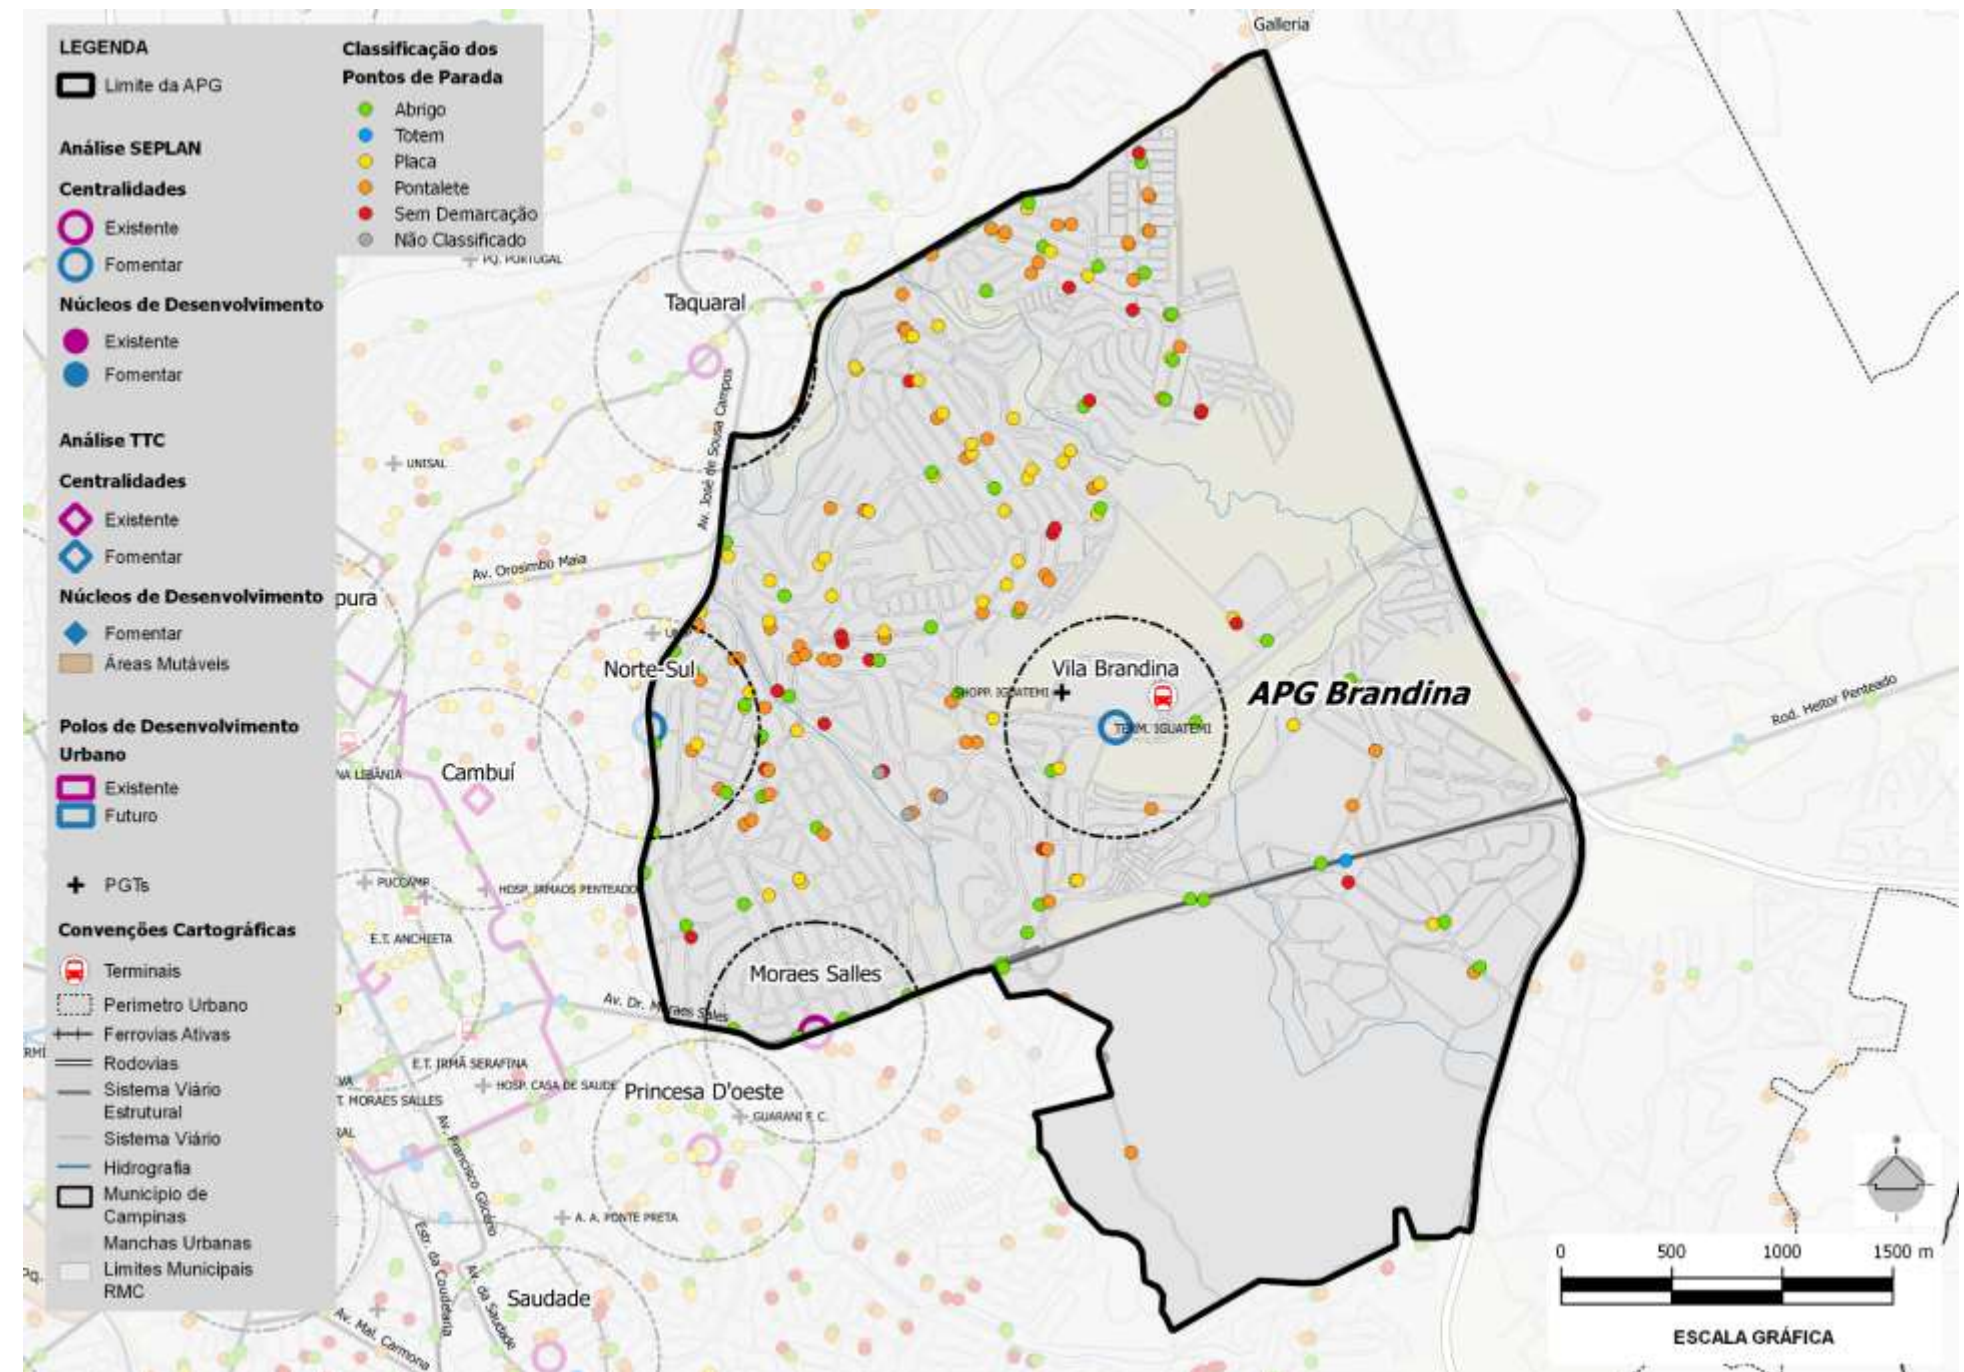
LEGENDA
Limite da APG

Análise SEPLAN
Centralidades
Existente
Fomentar
Núcleos de Desenvolvimento
Existente
Fomentar

Análise TTC
Centralidades
Existente
Fomentar
Núcleos de Desenvolvimento
Fomentar
Áreas Mutáveis

Polos de Desenvolvimento Urbano
Existente
Futuro

PGTs
Convenções Cartográficas
Terminais
Perímetro Urbano
Ferrovias Ativas
Rodovias
Sistema Viário Estrutural
Sistema Viário
Hidrografia
Município de Campinas
Manchas Urbanas
Limites Municipais RMC

Classificação dos Pontos de Parada
Abrigo
Totem
Placa
Pontalete
Sem Demarcação
Não Classificado

Galleria
PQ. PORTUGAL
Taquaral
Av. José de Sousa Campos
UNISAL
Av. Orosimbo Maia
pura
Norte-Sul
Vila Brandina
SHOPP. IGUATEMI
TERM. IGUATEMI
APG Brandina
Rod. Heitor Penteado
NA LIBÂNIA
Cambuí
PUCCAMP
HOSP. IRMÃOS PENTEADO
E.T. ANCHIETA
Moraes Salles
Av. Dr. Moraes Salles
E.T. IRMÃ SERAFINA
HOSP. CASA DE SAÚDE
T. MORAES SALLES
Princesa D'oeste
GUARANI F.C.
Av. Francisco Glicério
A. A. PONTE PRETA
Estr. da Coudelaria
Av. da Saudade
Saudade
Av. Mal. Carmona

0 500 1000 1500 m
ESCALA GRÁFICA